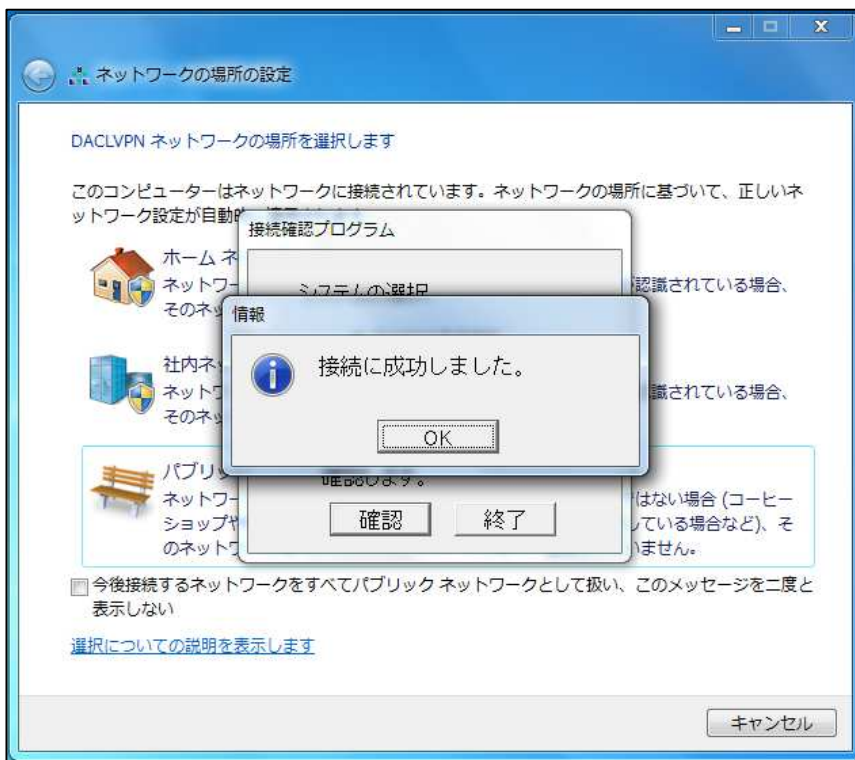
ネットワークの場所の設定

DACLVPN ネットワークの場所を選択します

このコンピューターはネットワークに接続されています。ネットワークの場所に基づいて、正しいネットワーク設定が自動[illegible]

接続確認プログラム

システムの選択

情報

接続に成功しました。

OK

ホーム ネ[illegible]
ネットワ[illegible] 認識されている場合、
そのネッ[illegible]

社内ネ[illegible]
ネットワ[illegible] 識されている場合、
そのネッ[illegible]

パブリ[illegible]
ネットワー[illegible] 確認します。 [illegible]はない場合 (コーヒーショップや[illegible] している場合など)、そのネットワ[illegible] いません。

確認 終了

今後接続するネットワークをすべてパブリック ネットワークとして扱い、このメッセージを二度と表示しない

選択についての説明を表示します

キャンセル